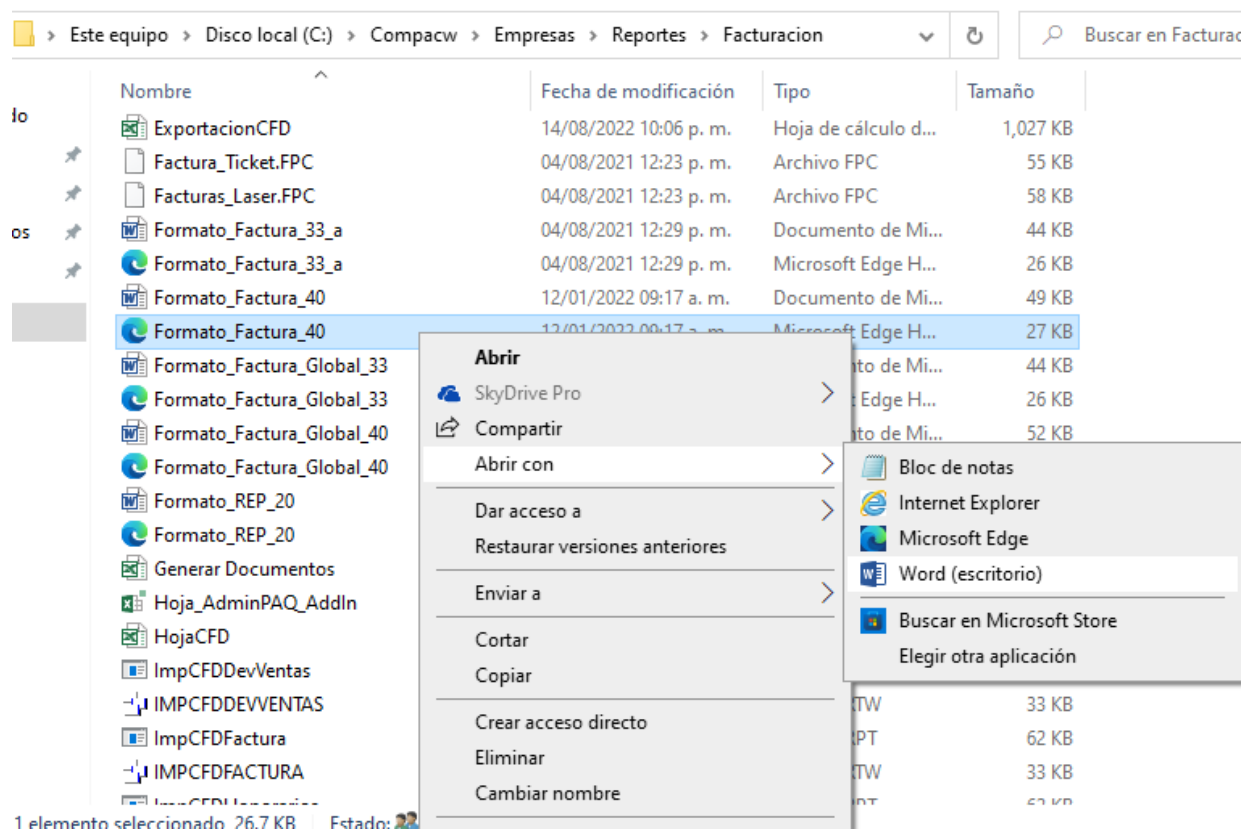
Este equipo > Disco local (C:) > Compacw > Empresas > Reportes > Facturacion

Buscar en Facturac

do

os

| Nombre | Fecha de modificación | Tipo | Tamaño |
|---|---|---|---|
| ExportacionCFD | 14/08/2022 10:06 p. m. | Hoja de cálculo d... | 1,027 KB |
| Factura_Ticket.FPC | 04/08/2021 12:23 p. m. | Archivo FPC | 55 KB |
| Facturas_Laser.FPC | 04/08/2021 12:23 p. m. | Archivo FPC | 58 KB |
| Formato_Factura_33_a | 04/08/2021 12:29 p. m. | Documento de Mi... | 44 KB |
| Formato_Factura_33_a | 04/08/2021 12:29 p. m. | Microsoft Edge H... | 26 KB |
| Formato_Factura_40 | 12/01/2022 09:17 a. m. | Documento de Mi... | 49 KB |
| Formato_Factura_40 | 12/01/2022 09:17 a. m. | Microsoft Edge H... | 27 KB |
| Formato_Factura_Global_33 | | to de Mi... | 44 KB |
| Formato_Factura_Global_33 | | Edge H... | 26 KB |
| Formato_Factura_Global_40 | | to de Mi... | 52 KB |
| Formato_Factura_Global_40 | | | |
| Formato_REP_20 | | | |
| Formato_REP_20 | | | |
| Generar Documentos | | | |
| Hoja_AdminPAQ_AddIn | | | |
| HojaCFD | | | |
| ImpCFDDevVentas | | | |
| IMPCFDDEVVENTAS | | TW | 33 KB |
| ImpCFDFactura | | PT | 62 KB |
| IMPCFDFACTURA | | TW | 33 KB |

Abrir
SkyDrive Pro
Compartir
Abrir con
Dar acceso a
Restaurar versiones anteriores
Enviar a
Cortar
Copiar
Crear acceso directo
Eliminar
Cambiar nombre

Bloc de notas
Internet Explorer
Microsoft Edge
Word (escritorio)
Buscar en Microsoft Store
Elegir otra aplicación

1 elemento seleccionado 26,7 KB Estado: